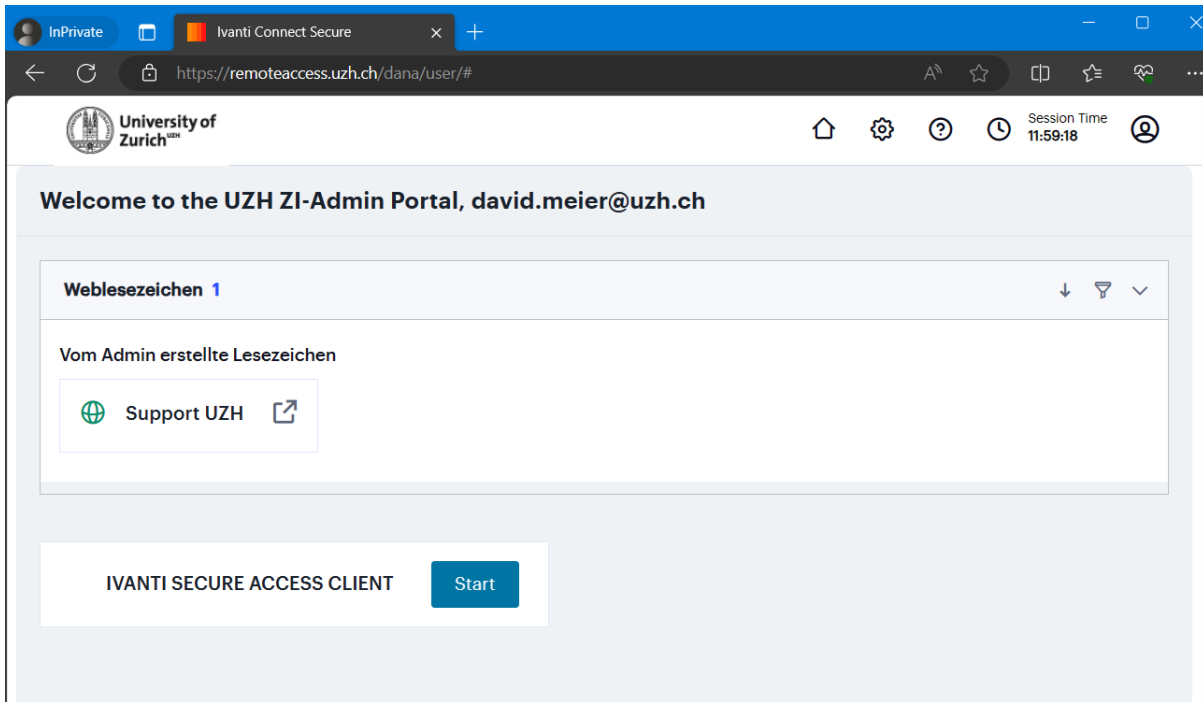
InPrivate

Ivanti Connect Secure

https://remoteaccess.uzh.ch/dana/user/#

University of Zurich$^{UZH}$

Session Time
11:59:18

Welcome to the UZH ZI-Admin Portal, david.meier@uzh.ch

Weblesezeichen 1

Vom Admin erstellte Lesezeichen

Support UZH

IVANTI SECURE ACCESS CLIENT

Start